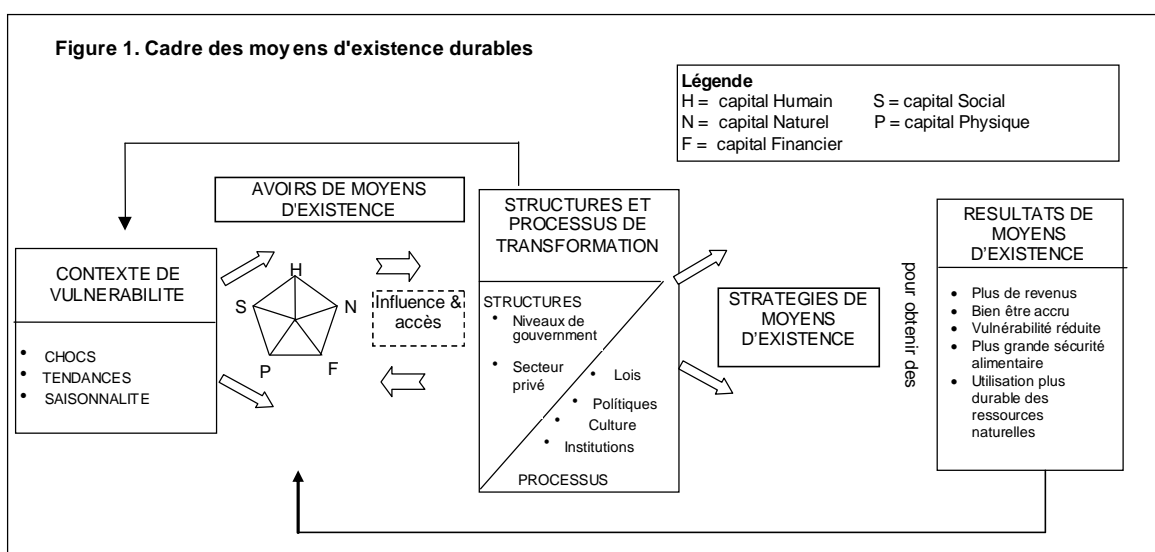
Figure 1. Cadre des moy ens d'existence durables

Légende
H = capital Humain
S = capital Social
N = capital Naturel
P = capital Physique
F = capital Financier

AVOIRS DE MOYENS D'EXISTENCE

CONTEXTE DE VULNERABILITE

• CHOCS
• TENDANCES
• SAISONNALITE

H
N
F
P
S

Influence & accès

STRUCTURES ET PROCESSUS DE TRANSFORMATION

STRUCTURES
• Niveaux de gouvernment
• Secteur privé
• Lois
• Politiques
• Culture
• Institutions

PROCESSUS

STRATEGIES DE MOYENS D'EXISTENCE

pour obtenir des

RESULTATS DE MOYENS D'EXISTENCE

• Plus de revenus
• Bien être accru
• Vulnérabilité réduite
• Plus grande sécurité alimentaire
• Utilisation plus durable des ressources naturelles